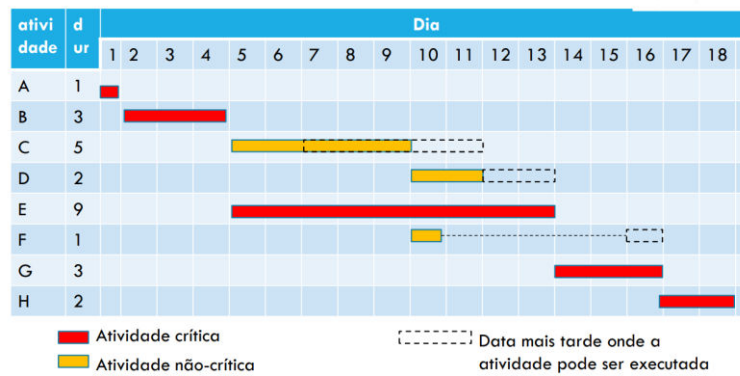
| atividade | dur | Dia 1 | 2 | 3 | 4 | 5 | 6 | 7 | 8 | 9 | 10 | 11 | 12 | 13 | 14 | 15 | 16 | 17 | 18 |
|---|---|---|---|---|---|---|---|---|---|---|---|---|---|---|---|---|---|---|---|
| A | 1 | | | | | | | | | | | | | | | | | | |
| B | 3 | | | | | | | | | | | | | | | | | | |
| C | 5 | | | | | | | | | | | | | | | | | | |
| D | 2 | | | | | | | | | | | | | | | | | | |
| E | 9 | | | | | | | | | | | | | | | | | | |
| F | 1 | | | | | | | | | | | | | | | | | | |
| G | 3 | | | | | | | | | | | | | | | | | | |
| H | 2 | | | | | | | | | | | | | | | | | | |

Atividade crítica

Atividade não-crítica

Data mais tarde onde a atividade pode ser executada